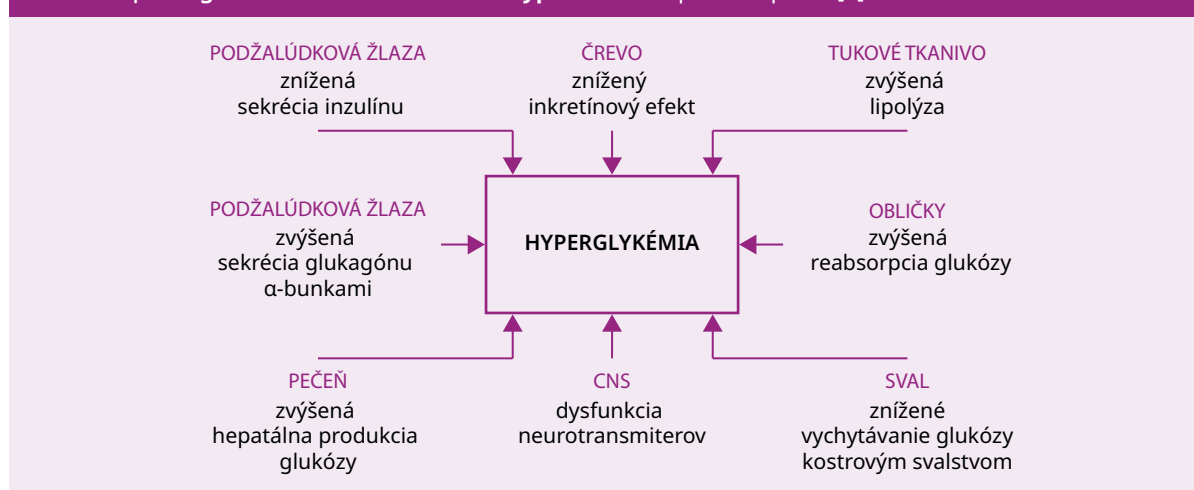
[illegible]

PODŽALÚDKOVÁ ŽLAZA
znížená
sekrécia inzulínu

ČREVO
znížený
inkretínový efekt

TUKOVÉ TKANIVO
zvýšená
lipolýza

PODŽALÚDKOVÁ ŽLAZA
zvýšená
sekrécia glukagónu
α-bunkami

HYPERGLYKÉMIA

OBLIČKY
zvýšená
reabsorpcia glukózy

PEČEŇ
zvýšená
hepatálna produkcia
glukózy

CNS
dysfunkcia
neurotransmiterov

SVAL
znížené
vychytávanie glukózy
kostrovým svalstvom